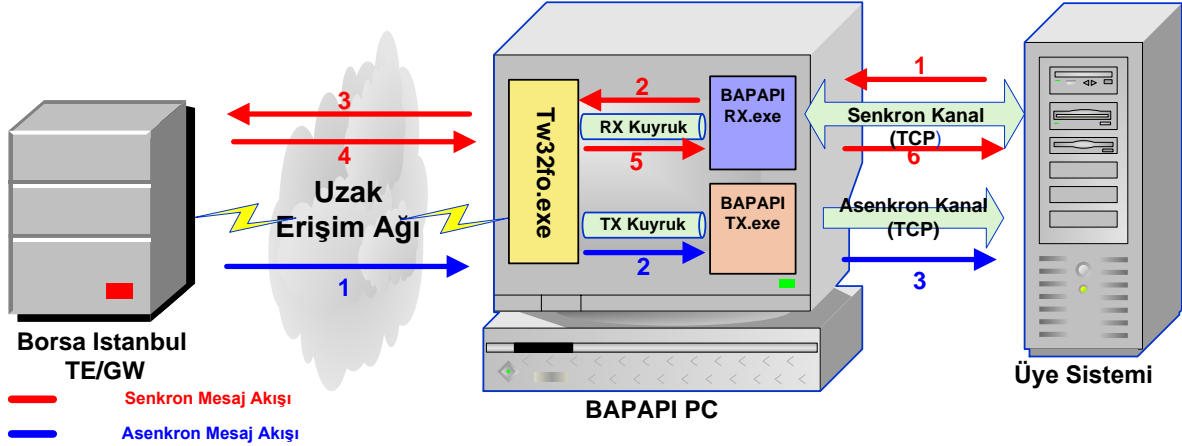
3

4

Uzak Erişim Ağı

1

Borsa Istanbul TE/GW

Senkron Mesaj Akışı

Asenkron Mesaj Akışı

Tw32fo.exe

2

RX Kuyruk

5

TX Kuyruk

2

BAPAPI RX.exe

BAPAPI TX.exe

BAPAPI PC

1

Senkron Kanal (TCP)

6

Asenkron Kanal (TCP)

3

Üye Sistemi